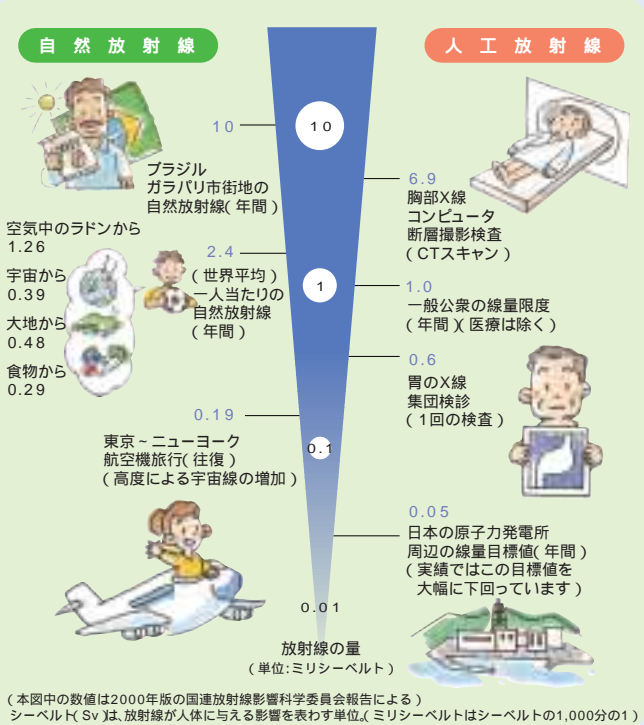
自然放射線

人工放射線

10

10

ブラジル
ガラパリ市街地の
自然放射線(年間)

6.9
胸部X線
コンピュータ
断層撮影検査
(CTスキャン)

空気中のラドンから
1.26

宇宙から
0.39

大地から
0.48

食物から
0.29

2.4
(世界平均)
一人当たりの
自然放射線
(年間)

1

1.0
一般公衆の線量限度
(年間)(医療は除く)

0.6
胃のX線
集団検診
(1回の検査)

0.19

東京~ニューヨーク
航空機旅行(往復)
(高度による宇宙線の増加)

0.1

0.05
日本の原子力発電所
周辺の線量目標値(年間)
(実績ではこの目標値を
大幅に下回っています)

0.01

放射線の量
(単位:ミリシーベルト)

(本図中の数値は2000年版の国連放射線影響科学委員会報告による)
シーベルト(Sv)は、放射線が人体に与える影響を表わす単位。(ミリシーベルトはシーベルトの1,000分の1)